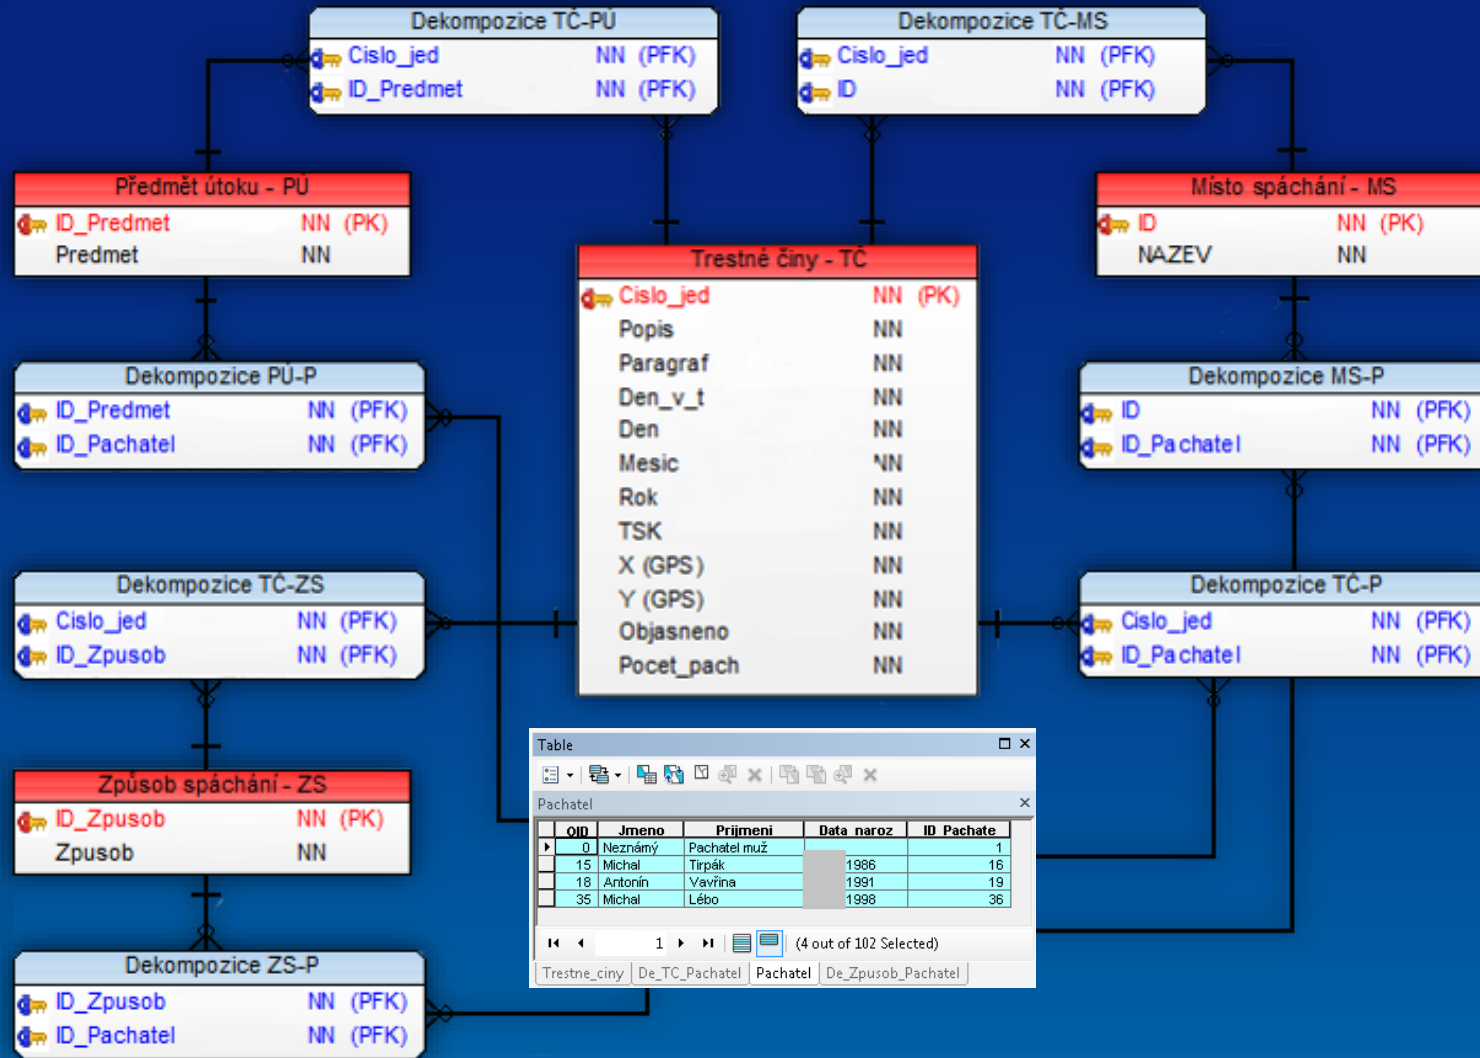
Dekompozice TČ-PÚ
Cislo_jed NN (PFK)
ID_Predmet NN (PFK)

Dekompozice TČ-MS
Cislo_jed NN (PFK)
ID NN (PFK)

Předmět útoku - PÚ
ID_Predmet NN (PK)
Predmet NN

Místo spáchání - MS
ID NN (PK)
NAZEV NN

Trestné činy - TČ
Cislo_jed NN (PK)
Popis NN
Paragraf NN
Den_v_t NN
Den NN
Mesic NN
Rok NN
TSK NN
X (GPS) NN
Y (GPS) NN
Objasneno NN
Pocet_pach NN

Dekompozice PÚ-P
ID_Predmet NN (PFK)
ID_Pachatel NN (PFK)

Dekompozice MS-P
ID NN (PFK)
ID_Pachatel NN (PFK)

Dekompozice TČ-ZS
Cislo_jed NN (PFK)
ID_Zpusob NN (PFK)

Dekompozice TČ-P
Cislo_jed NN (PFK)
ID_Pachatel NN (PFK)

Způsob spáchání - ZS
ID_Zpusob NN (PK)
Zpusob NN

Dekompozice ZS-P
ID_Zpusob NN (PFK)
ID_Pachatel NN (PFK)

Table
Pachatel

| OID | Jmeno | Prijmeni | Data_naroz | ID_Pachate |
|---|---|---|---|---|
| 0 | Neznámý | Pachatel muž | | 1 |
| 15 | Michal | Tirpák | 1986 | 16 |
| 18 | Antonín | Vavřina | 1991 | 19 |
| 35 | Michal | Lébo | 1998 | 36 |

1 (4 out of 102 Selected)
Trestne_ciny De_TC_Pachatel Pachatel De_Zpusob_Pachatel